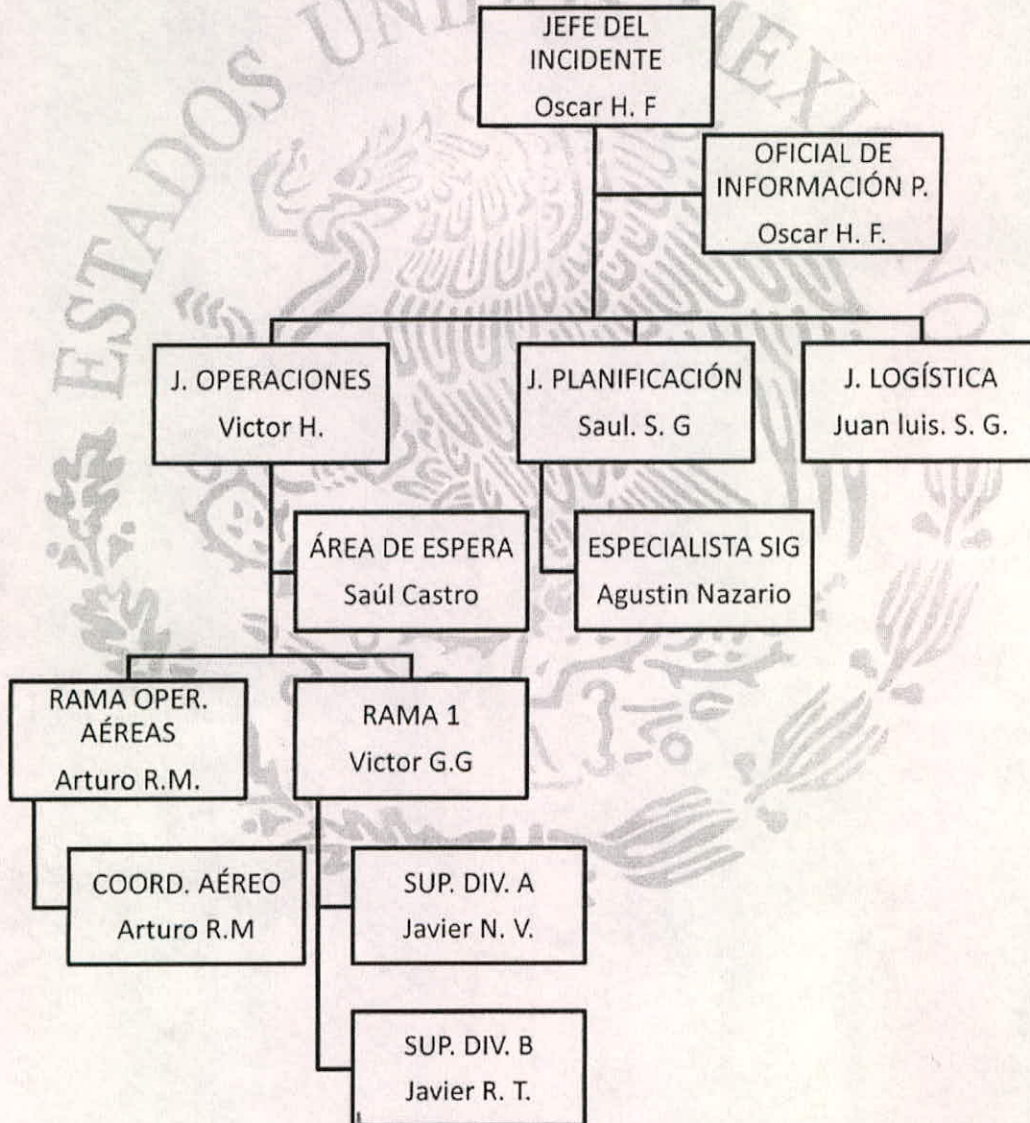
JEFE DEL INCIDENTE
Oscar H. F

OFICIAL DE INFORMACIÓN P.
Oscar H. F.

J. OPERACIONES
Victor H.

J. PLANIFICACIÓN
Saul. S. G

J. LOGÍSTICA
Juan luis. S. G.

ÁREA DE ESPERA
Saúl Castro

ESPECIALISTA SIG
Agustin Nazario

RAMA OPER. AÉREAS
Arturo R.M.

RAMA 1
Victor G.G

COORD. AÉREO
Arturo R.M

SUP. DIV. A
Javier N. V.

SUP. DIV. B
Javier R. T.

ESTADOS UNIDOS MEXICANOS